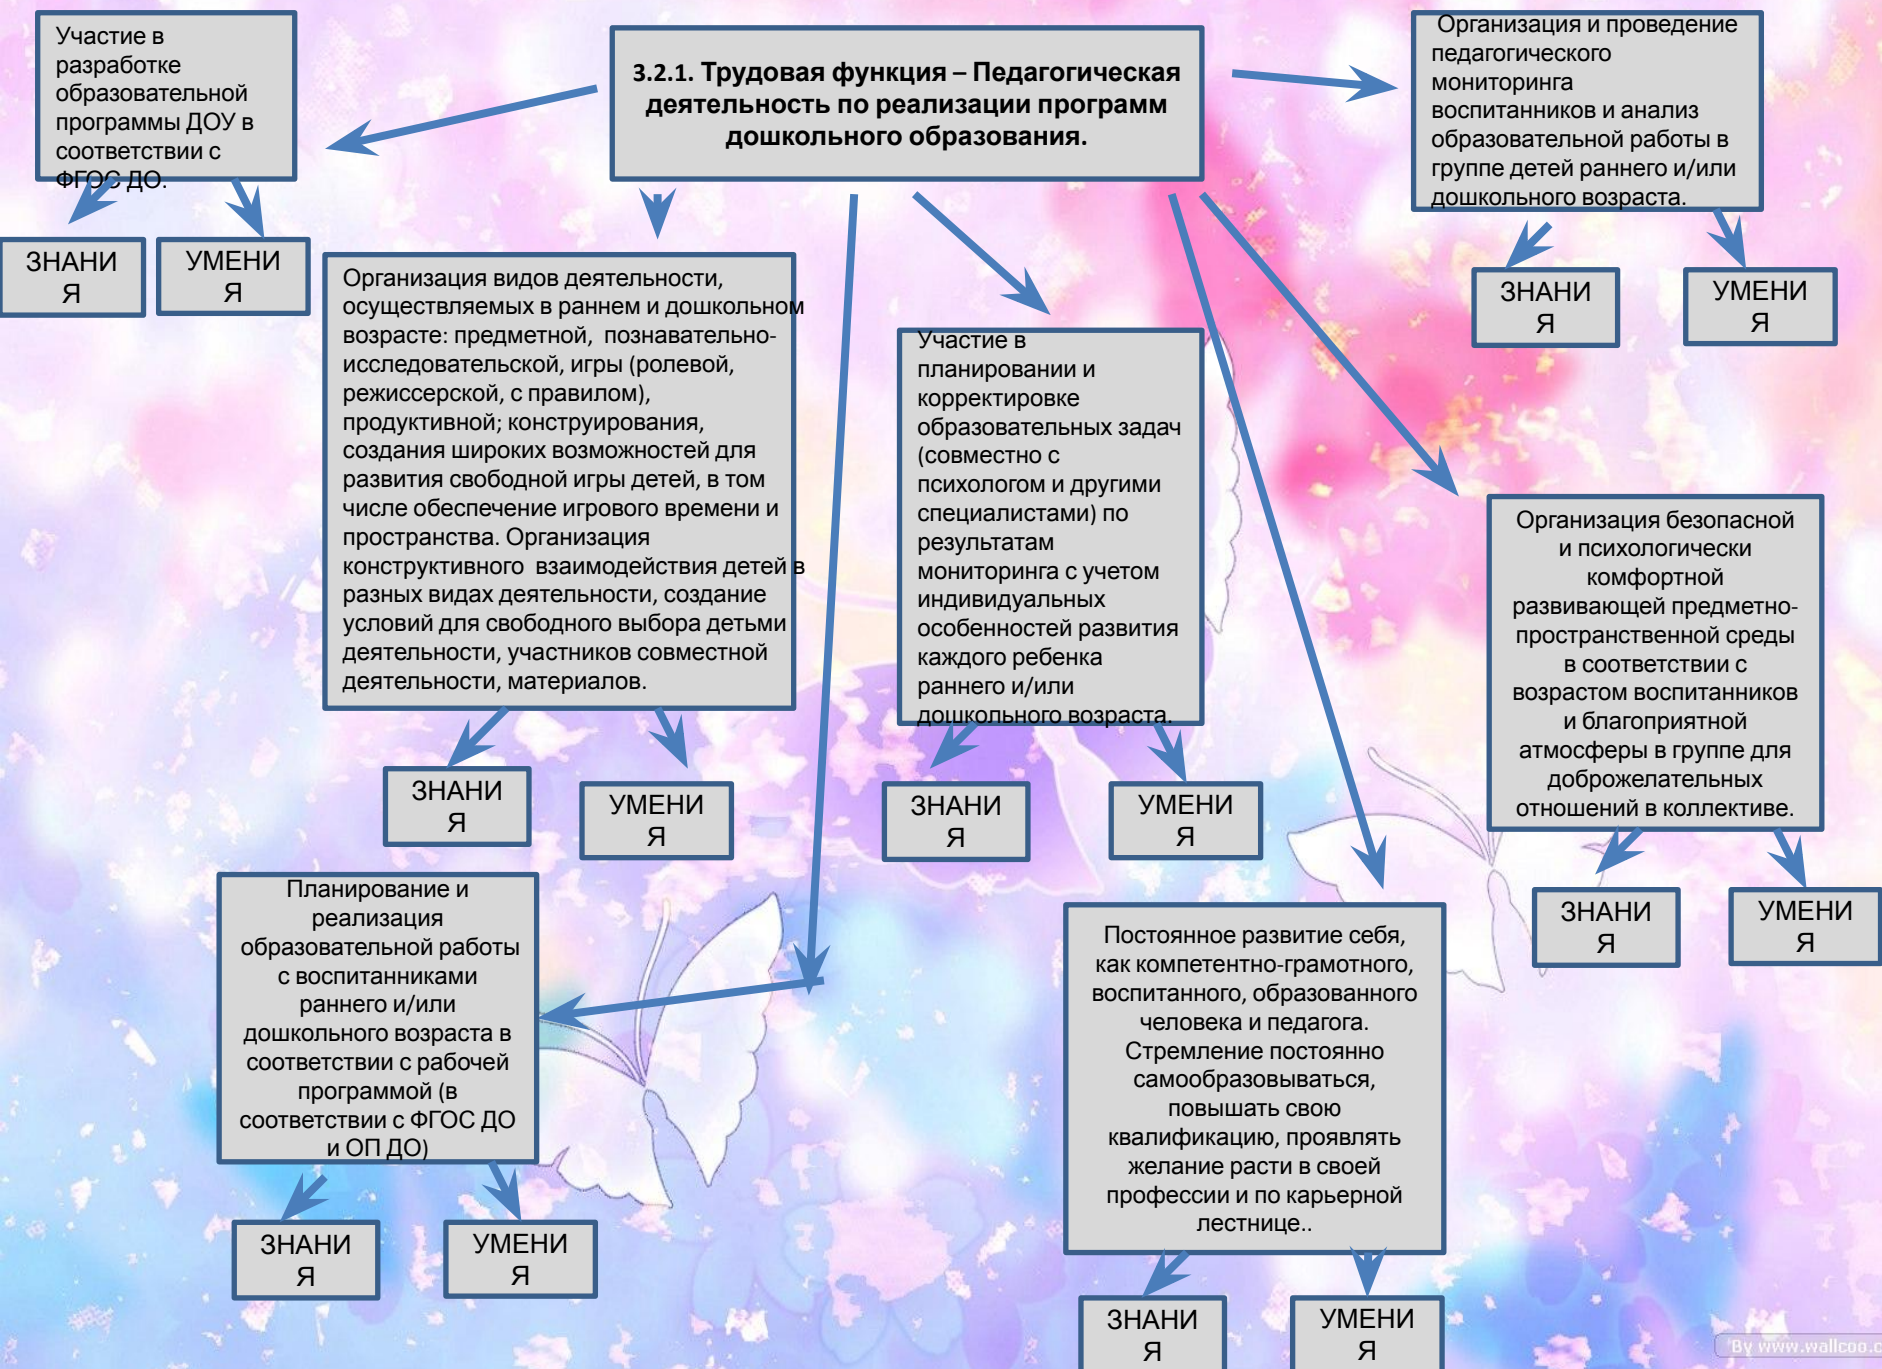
Участие в разработке образовательной программы ДОУ в соответствии с ФГОС ДО.

ЗНАНИЯ

УМЕНИЯ

3.2.1. Трудовая функция – Педагогическая деятельность по реализации программ дошкольного образования.

Организация и проведение педагогического мониторинга воспитанников и анализ образовательной работы в группе детей раннего и/или дошкольного возраста.

ЗНАНИЯ

УМЕНИЯ

Организация видов деятельности, осуществляемых в раннем и дошкольном возрасте: предметной, познавательно-исследовательской, игры (ролевой, режиссерской, с правилом), продуктивной; конструирования, создания широких возможностей для развития свободной игры детей, в том числе обеспечение игрового времени и пространства. Организация конструктивного взаимодействия детей в разных видах деятельности, создание условий для свободного выбора детьми деятельности, участников совместной деятельности, материалов.

ЗНАНИЯ

УМЕНИЯ

Участие в планировании и корректировке образовательных задач (совместно с психологом и другими специалистами) по результатам мониторинга с учетом индивидуальных особенностей развития каждого ребенка раннего и/или дошкольного возраста.

ЗНАНИЯ

УМЕНИЯ

Организация безопасной и психологически комфортной развивающей предметно-пространственной среды в соответствии с возрастом воспитанников и благоприятной атмосферы в группе для доброжелательных отношений в коллективе.

ЗНАНИЯ

УМЕНИЯ

Планирование и реализация образовательной работы с воспитанниками раннего и/или дошкольного возраста в соответствии с рабочей программой (в соответствии с ФГОС ДО и ОП ДО)

ЗНАНИЯ

УМЕНИЯ

Постоянное развитие себя, как компетентно-грамотного, воспитанного, образованного человека и педагога. Стремление постоянно самообразовываться, повышать свою квалификацию, проявлять желание расти в своей профессии и по карьерной лестнице..

ЗНАНИЯ

УМЕНИЯ

By www.wallcoo.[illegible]